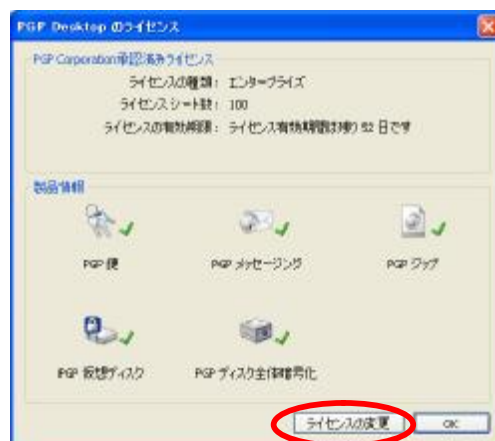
PGP Desktop のライセンス

PGP Corporation承認済みライセンス

ライセンスの種類： エンタープライズ

ライセンス シート数： 100

ライセンスの有効期限： ライセンス有効期限まで残り 52 日です

製品情報

PGP 鍵

PGP メッセージング

PGP ジップ

PGP 仮想ディスク

PGP ディスク全体暗号化

ライセンスの変更

OK